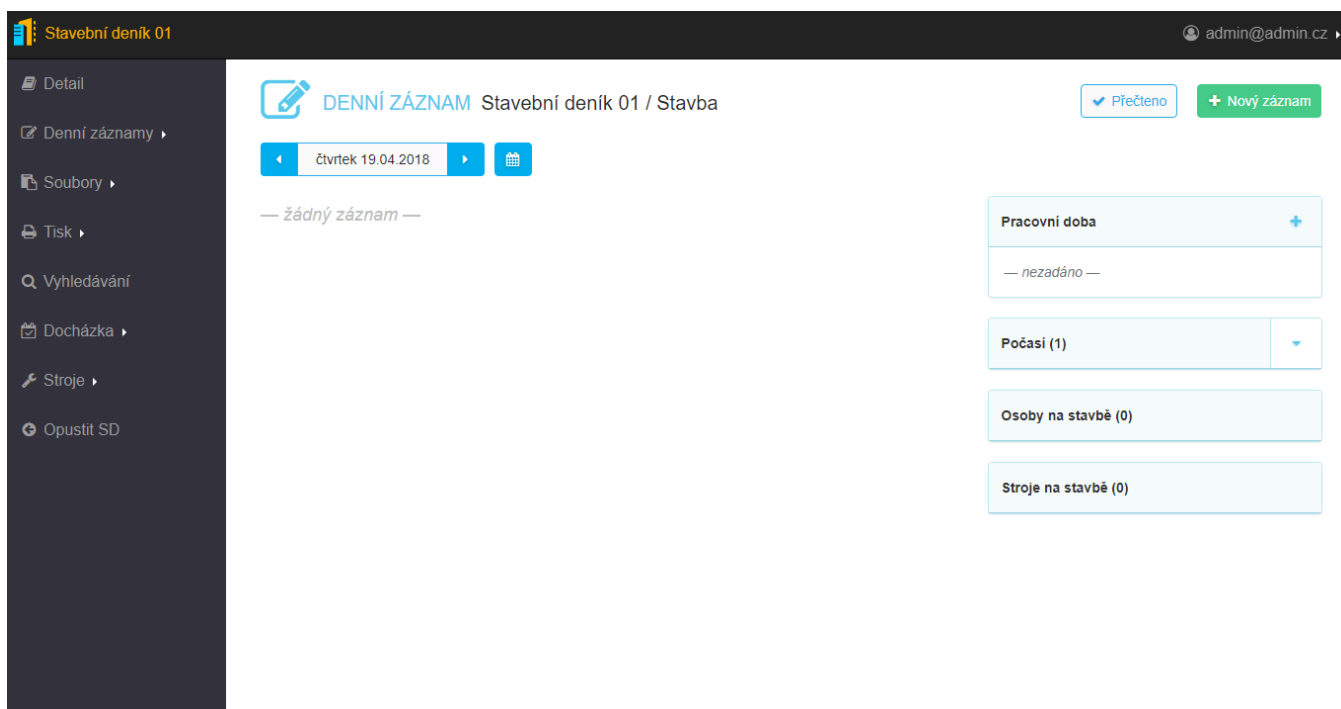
Stavební deník 01

admin@admin.cz

Detail
Denní záznamy
Soubory
Tisk
Vyhledávání
Docházka
Stroje
Opustit SD

DENNÍ ZÁZNAM Stavební deník 01 / Stavba

Přečteno

+ Nový záznam

čtvrtek 19.04.2018

— žádný záznam —

Pracovní doba

+

— nezadáno —

Počasí (1)

Osoby na stavbě (0)

Stroje na stavbě (0)